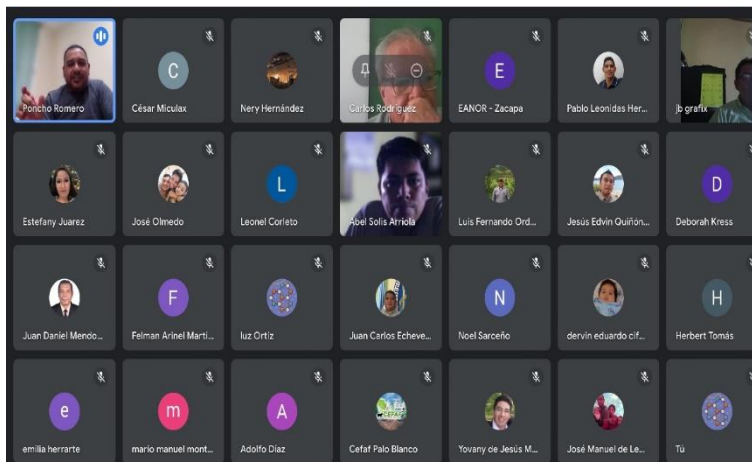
Poncho Romero

C
César Miculax

Nery Hernández

Carlos Rodriguez

E
EANOR - Zacapa

Pablo Leonidas Her...

jb grafix

Estefany Juarez

José Olmedo

L
Leonel Corleto

Abel Solis Arriola

Luis Fernando Ord...

Jesús Edvin Quiñon...

D
Deborah Kress

Juan Daniel Mendo...

F
Felman Arinel Marti...

luz Ortiz

Juan Carlos Echeve...

N
Noel Sarceño

dervin eduardo cif...

H
Herbert Tomás

e
emilia herrarte

m
mario manuel mont...

A
Adolfo Diaz

Cefaf Palo Blanco

Yovany de Jesús M...

José Manuel de Le...

Tú